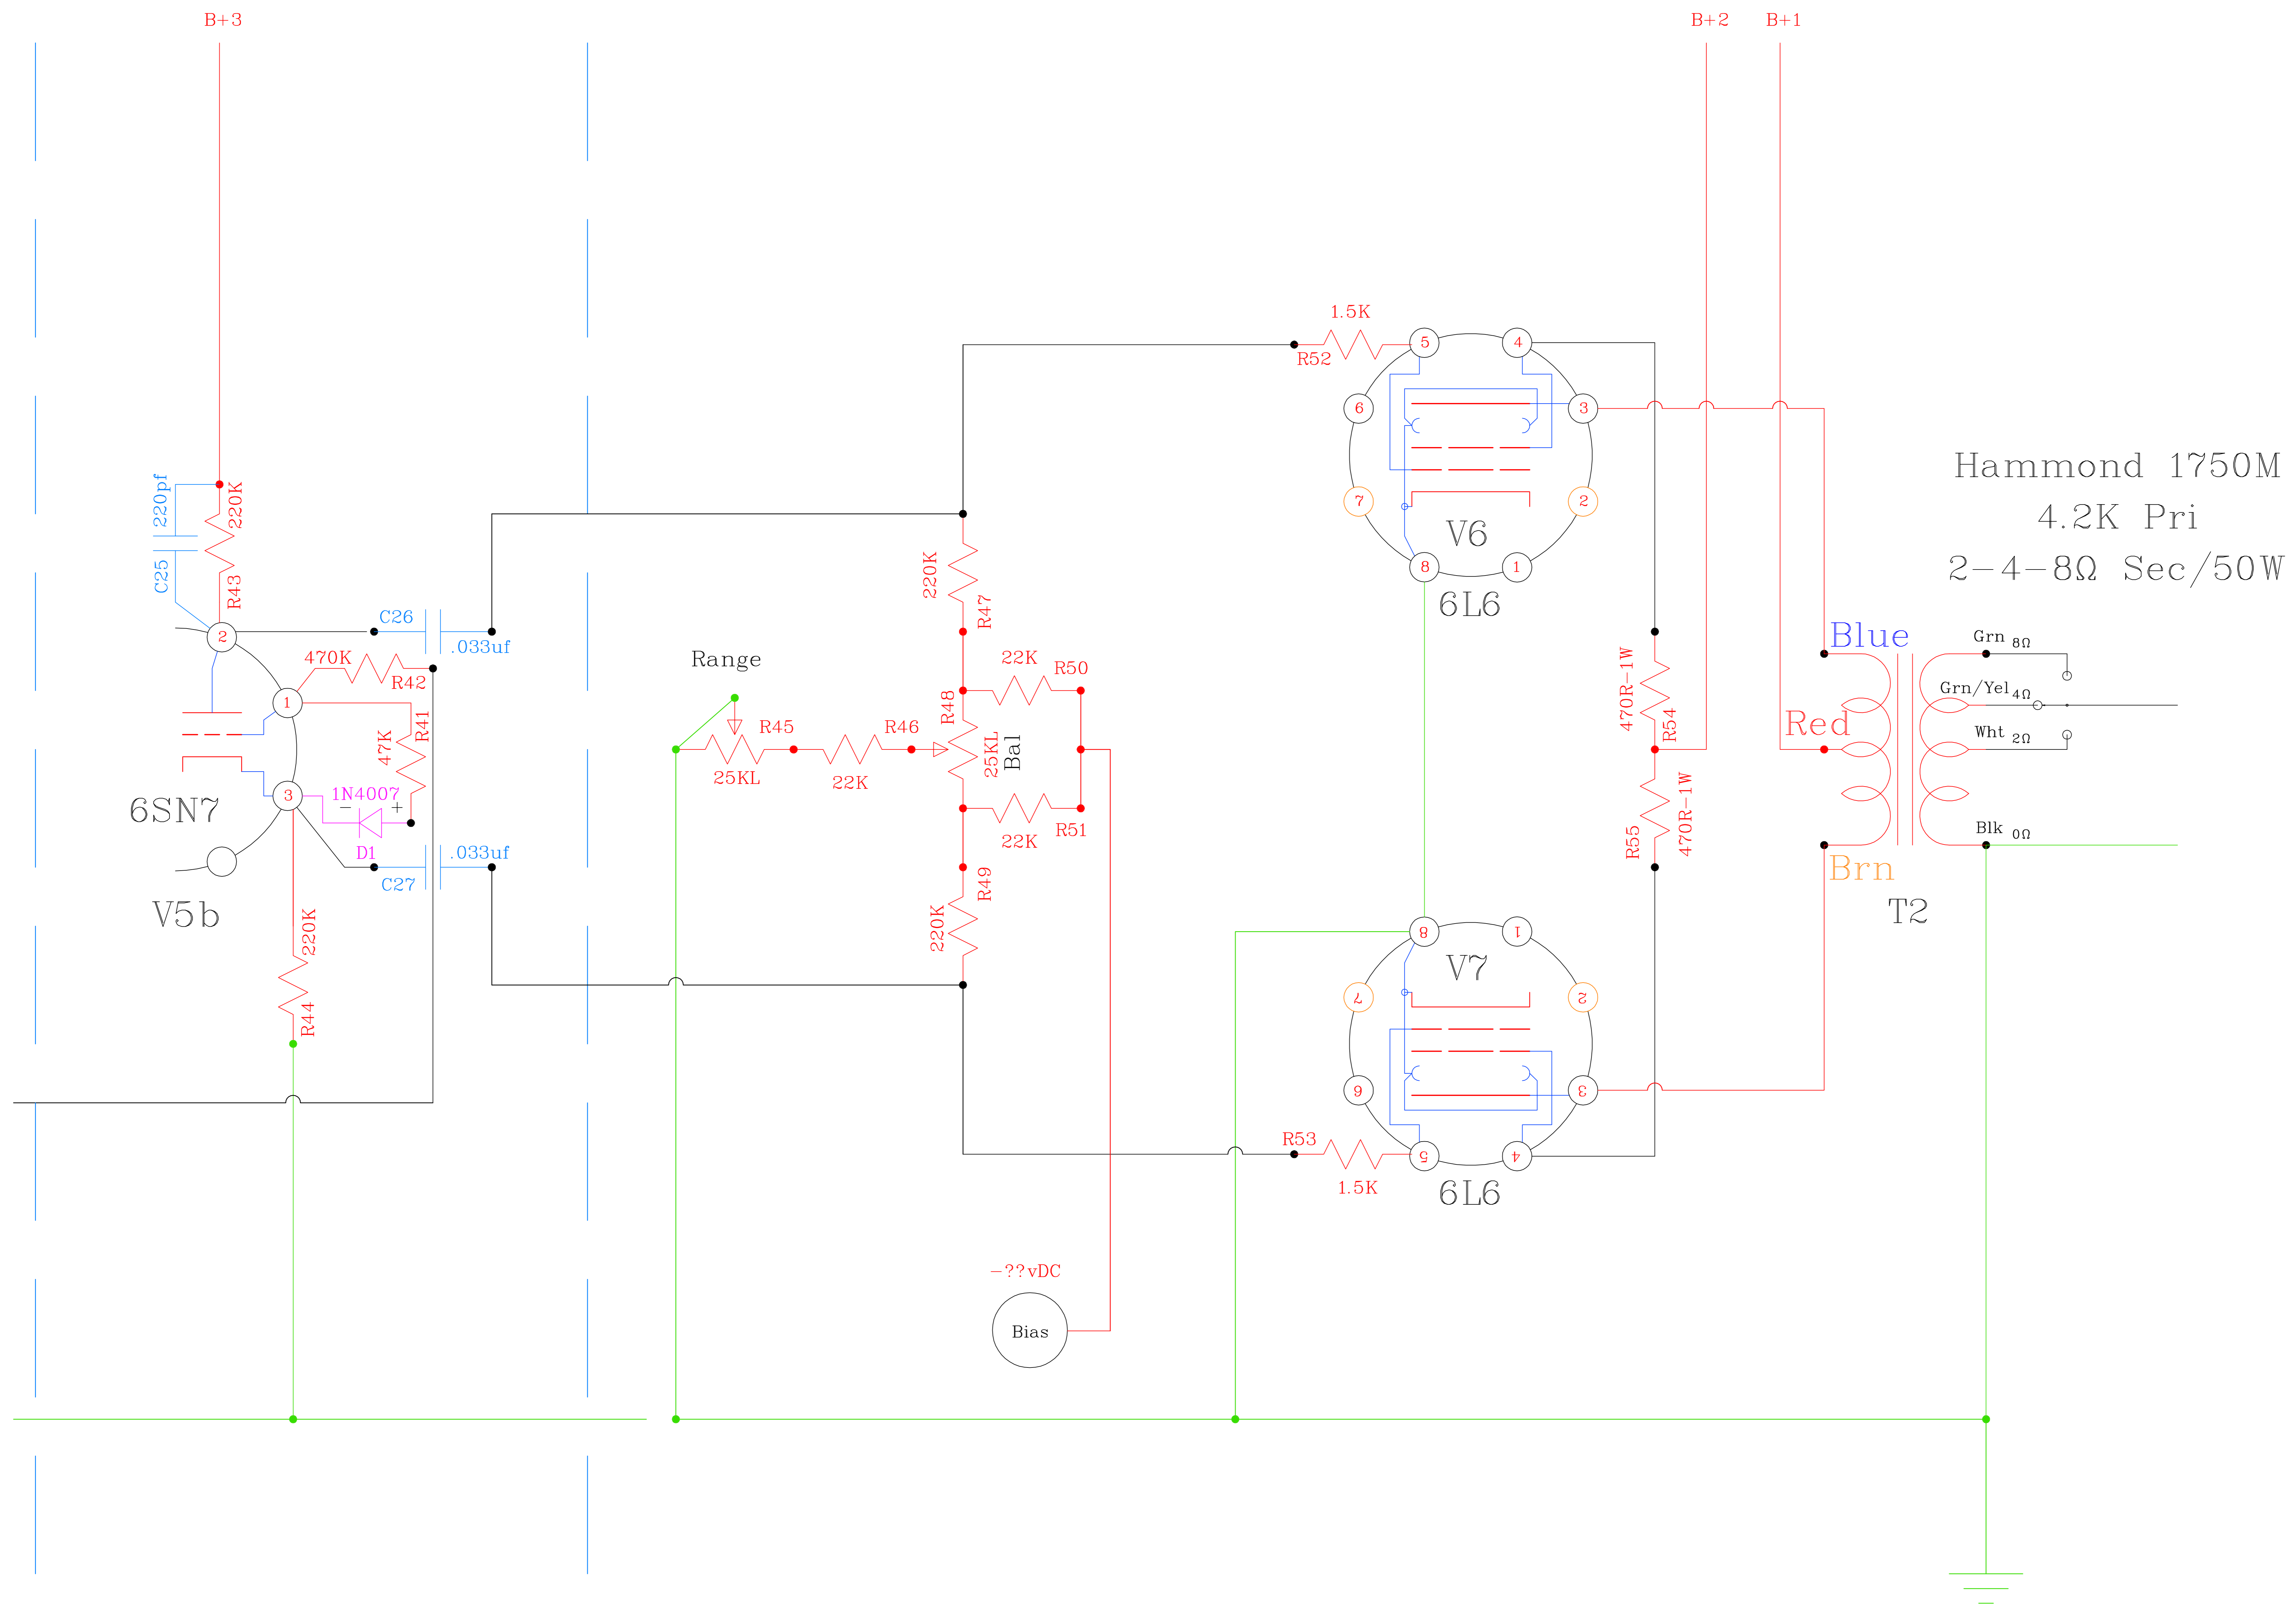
B+3

B+2 B+1

1.5K
R52
5 4
6 3
7 2
V6
8 1
6L6

Hammond 1750M
4.2K Pri
2-4-8Ω Sec/50W

220pf
C25
220K
R43
2
C26
.033uf
470K
R42
1
47K
R41
6SN7
3
1N4007
D1
C27
.033uf
V5b
220K
R44

Range
R45
25KL
R46
22K
220K
R47
22K
R50
R48
25KL
Bal
22K
R51
220K
R49

470R-1W
R54
R55
470R-1W

Blue
Grn 8Ω
Grn/Yel 4Ω
Red
Wht 2Ω
Blk 0Ω
Brn
T2

8 1
V7
7 2
6 3
R53
5 4
1.5K
6L6

-??vDC
Bias